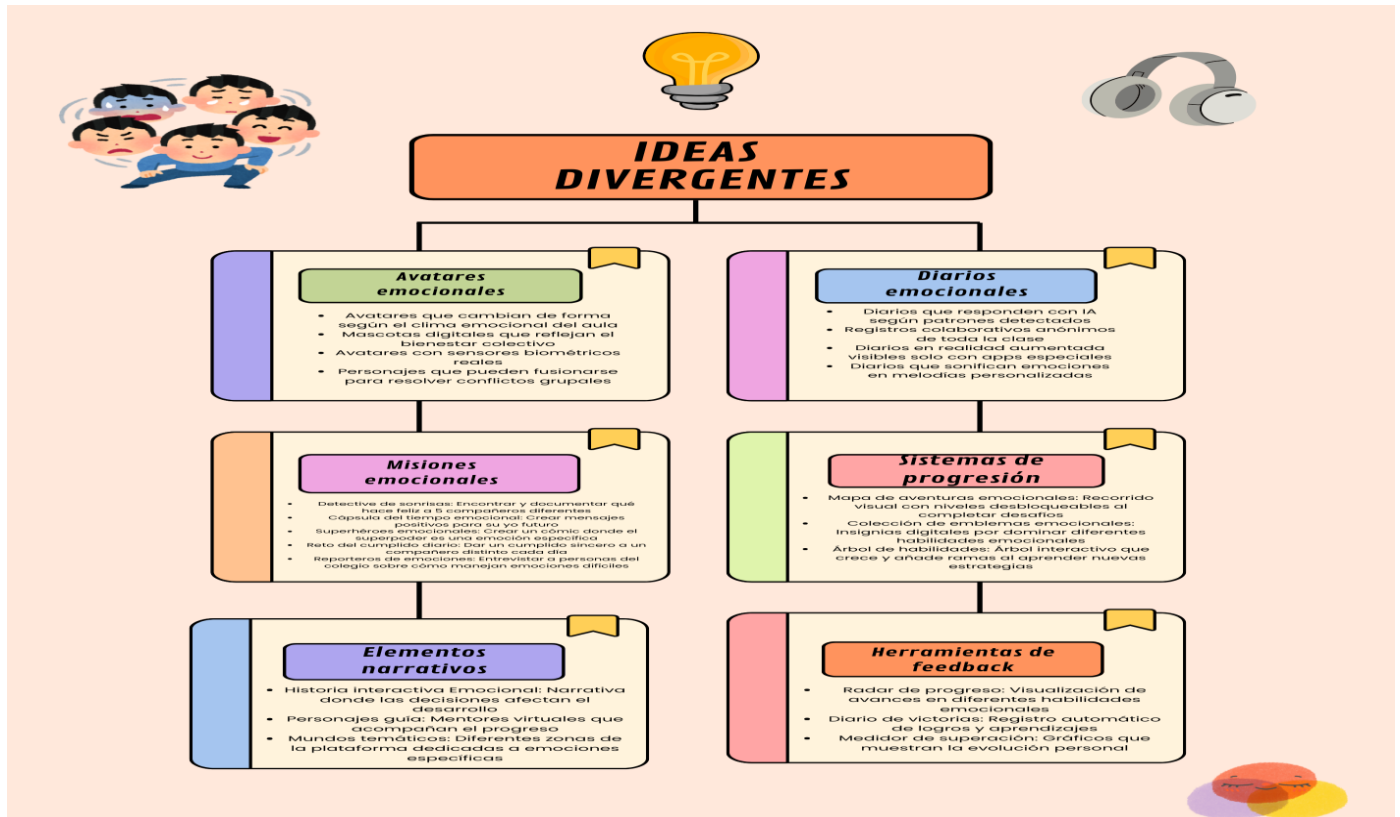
IDEAS DIVERGENTES

Avatares emocionales

- Avatares que cambian de forma según el clima emocional del aula
- Mascotas digitales que reflejan el bienestar colectivo
- Avatares con sensores biométricos reales
- Personajes que pueden fusionarse para resolver conflictos grupales

Diarios emocionales

- Diarios que responden con IA según patrones detectados
- Registros colaborativos anónimos de toda la clase
- Diarios en realidad aumentada visibles solo con apps especiales
- Diarios que sonifican emociones en melodías personalizadas

Misiones emocionales

- Detective de sonrisas: Encontrar y documentar qué hace feliz a 5 compañeros diferentes
- Cápsula del tiempo emocional: Crear mensajes positivos para su yo futuro
- Superhéroes emocionales: Crear un cómic donde el superpoder es una emoción específica
- Reto del cumplido diario: Dar un cumplido sincero a un compañero distinto cada día
- Reporteros de emociones: Entrevistar a personas del colegio sobre cómo manejan emociones difíciles

Sistemas de progresión

- Mapa de aventuras emocionales: Recorrido visual con niveles desbloqueables al completar desafíos
- Colección de emblemas emocionales: Insignias digitales por dominar diferentes habilidades emocionales
- Árbol de habilidades: Árbol interactivo que crece y añade ramas al aprender nuevas estrategias

Elementos narrativos

- Historia interactiva Emocional: Narrativa donde las decisiones afectan el desarrollo
- Personajes guía: Mentores virtuales que acompañan el progreso
- Mundos temáticos: Diferentes zonas de la plataforma dedicadas a emociones específicas

Herramientas de feedback

- Radar de progreso: Visualización de avances en diferentes habilidades emocionales
- Diario de victorias: Registro automático de logros y aprendizajes
- Medidor de superación: Gráficos que muestran la evolución personal